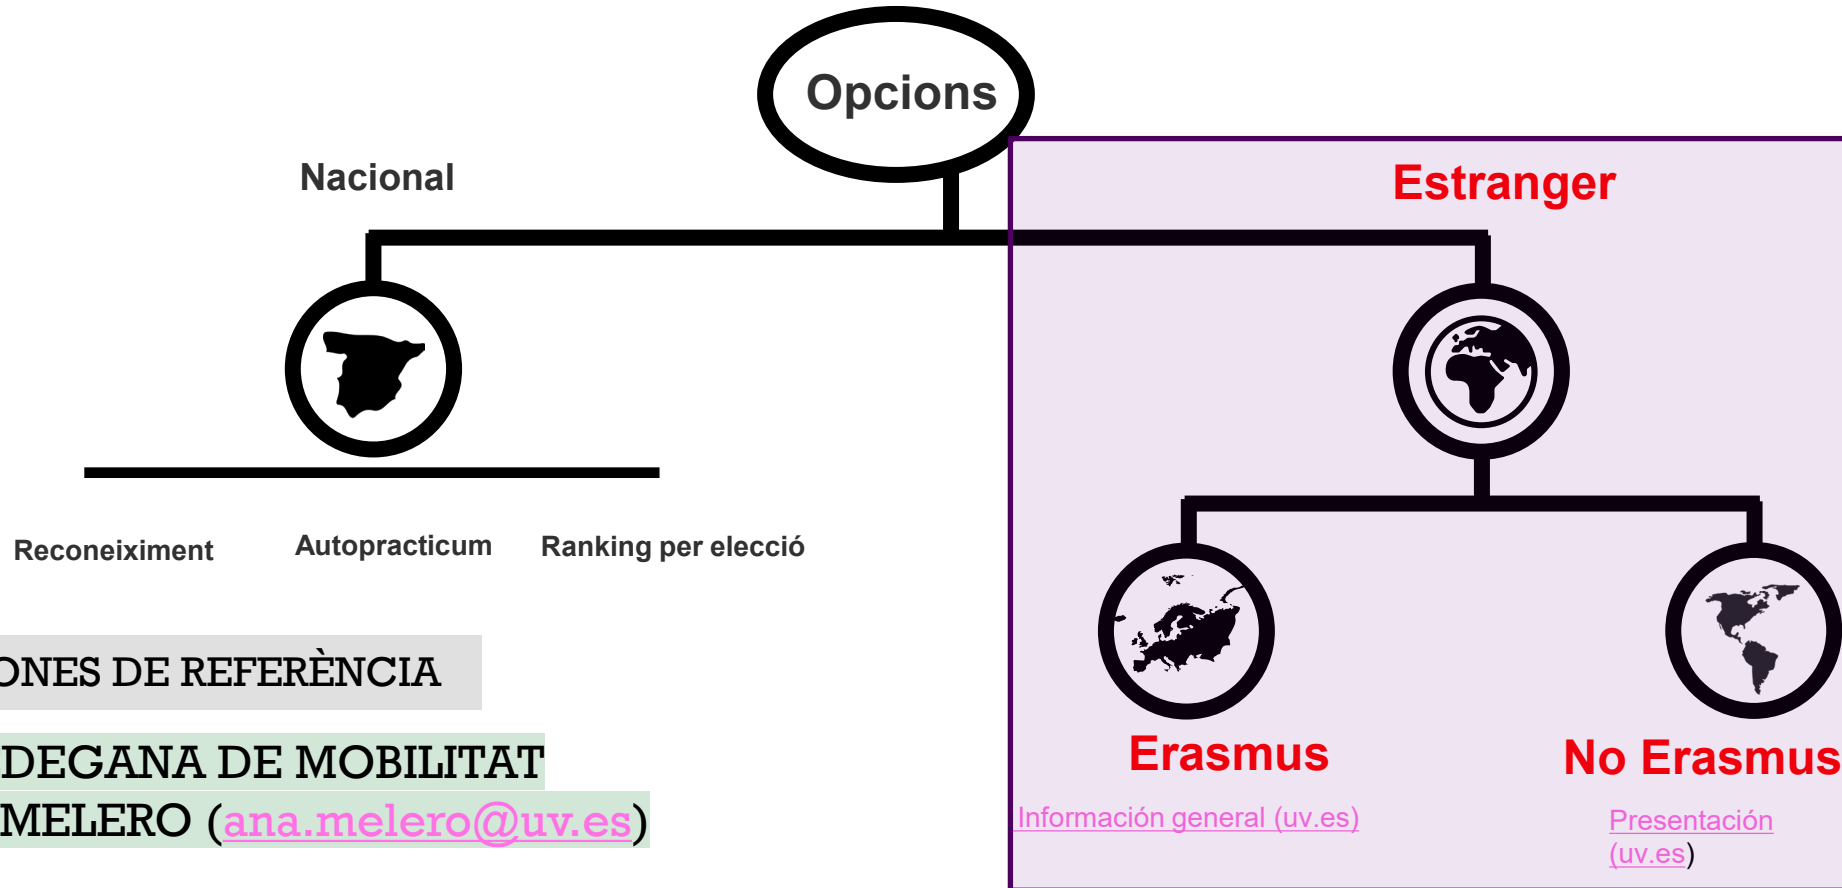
Opcions

Nacional

Estranger

Reconeiximent

Autopracticum

Ranking per elecció

ONES DE REFERÈNCIA

DEGANA DE MOBILITAT
MELERO (ana.melero@uv.es)

Erasmus

Información general (uv.es)

No Erasmus

Presentación (uv.es)